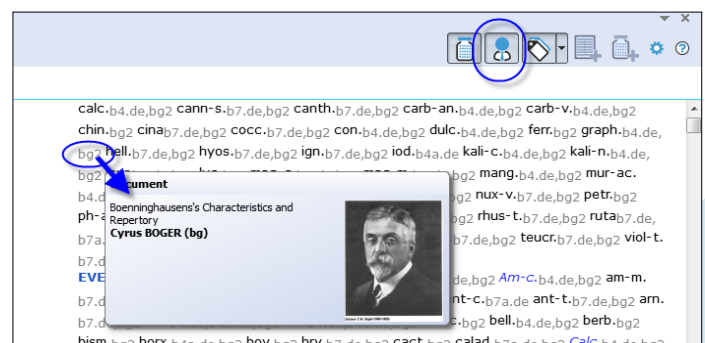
calc.b4.de,bg2 cann-s.b7.de,bg2 canth.b7.de,bg2 carb-an.b4.de,bg2 carb-v.b4.de,bg2 chin.bg2 cinab7.de,bg2 cocc.b7.de,bg2 con.b4.de,bg2 dulc.b4.de,bg2 ferr.bg2 graph.b4.de, bg2 hell.b7.de,bg2 hyos.b7.de,bg2 ign.b7.de,bg2 iod.b4a.de kali-c.b4.de,bg2 kali-n.b4.de, bg2 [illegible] mang.b4.de,bg2 mur-ac. b4.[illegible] nux-v.b7.de,bg2 petr.bg2 ph-a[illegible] rhus-t.b7.de,bg2 rutab7.de, b7.a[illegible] teucr.b7.de,bg2 viol-t. b7.a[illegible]

Document

Boenninghausens's Characteristics and Repertory
Cyrus BOGER (bg)

EVE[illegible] Am-c.b4.de,bg2 am-m. b7.d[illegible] ant-c.b7a.de ant-t.b7.de,bg2 arn. b7.d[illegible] bell.b4.de,bg2 berb.bg2

bism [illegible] borx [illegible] bov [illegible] bry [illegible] cact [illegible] calad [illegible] Calc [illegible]